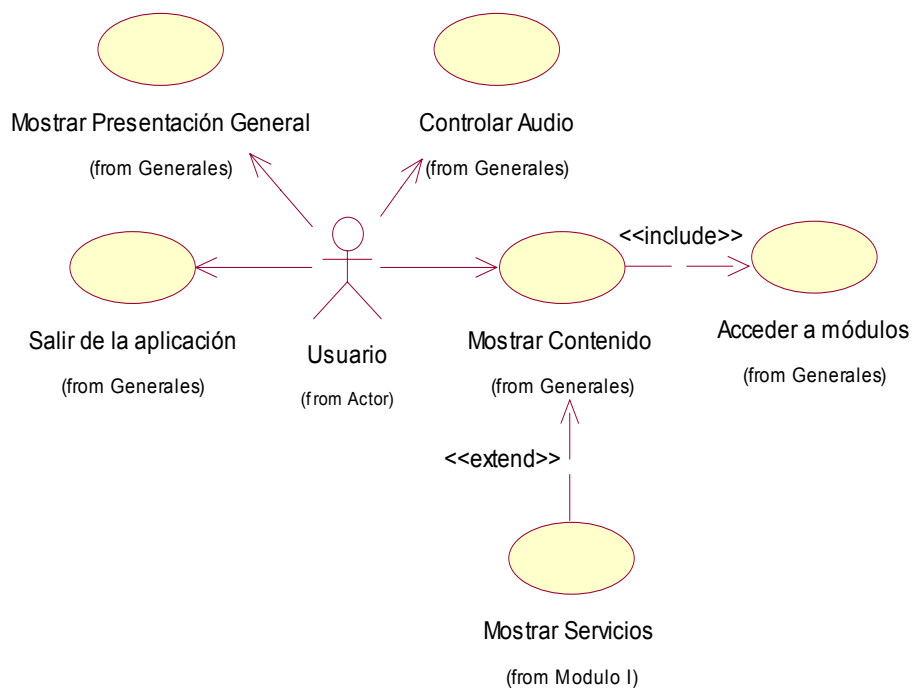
Mostrar Presentación General
(from Generales)

Controlar Audio
(from Generales)

Salir de la aplicación
(from Generales)

Usuario
(from Actor)

<<include>>

Mostrar Contenido
(from Generales)

Acceder a módulos
(from Generales)

<<extend>>

Mostrar Servicios
(from Modulo I)